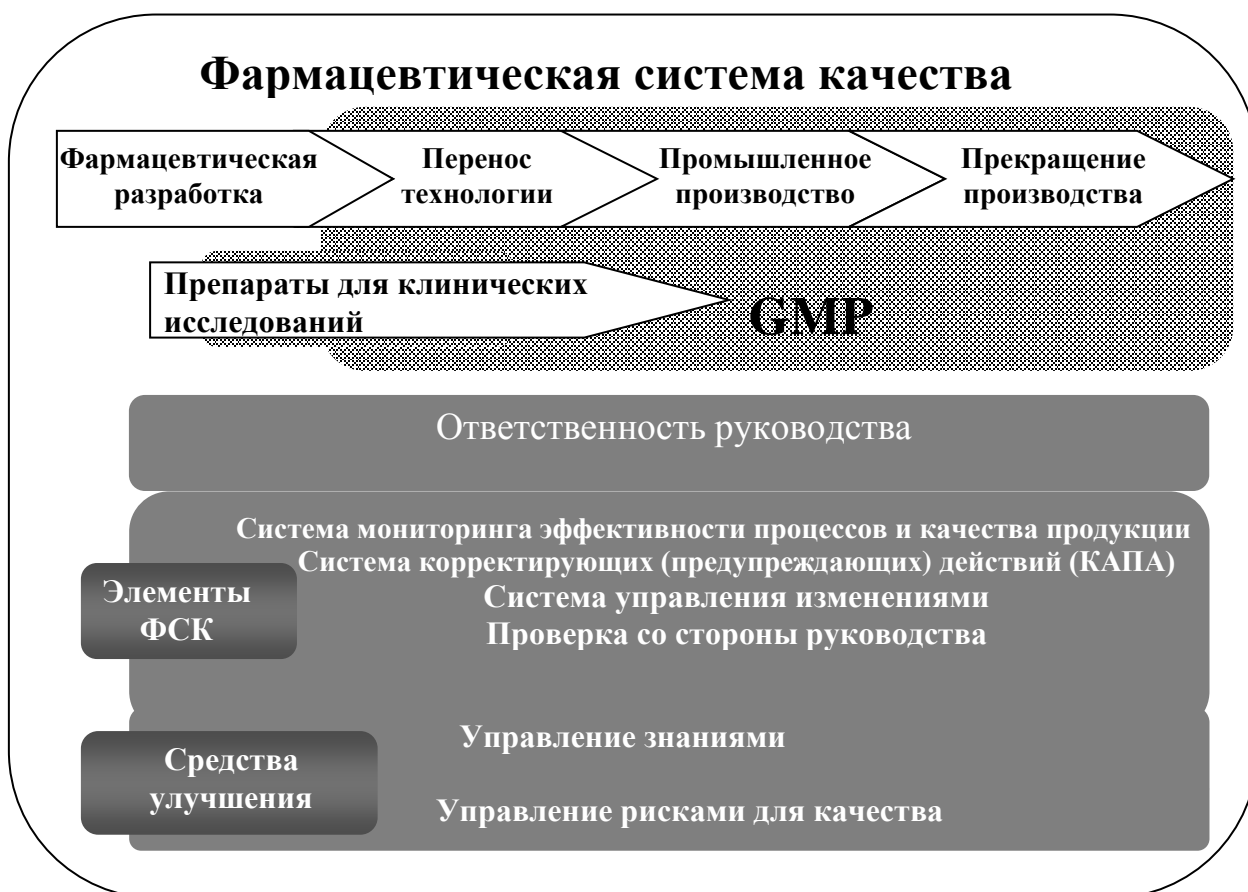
Фармацевтическая система качества

Фармацевтическая разработка

Перенос технологии

Промышленное производство

Прекращение производства

Препараты для клинических исследований

GMP

Ответственность руководства

Система мониторинга эффективности процессов и качества продукции

Система корректирующих (предупреждающих) действий (КАПА)

Система управления изменениями

Проверка со стороны руководства

Элементы ФСК

Управление знаниями

Средства улучшения

Управление рисками для качества